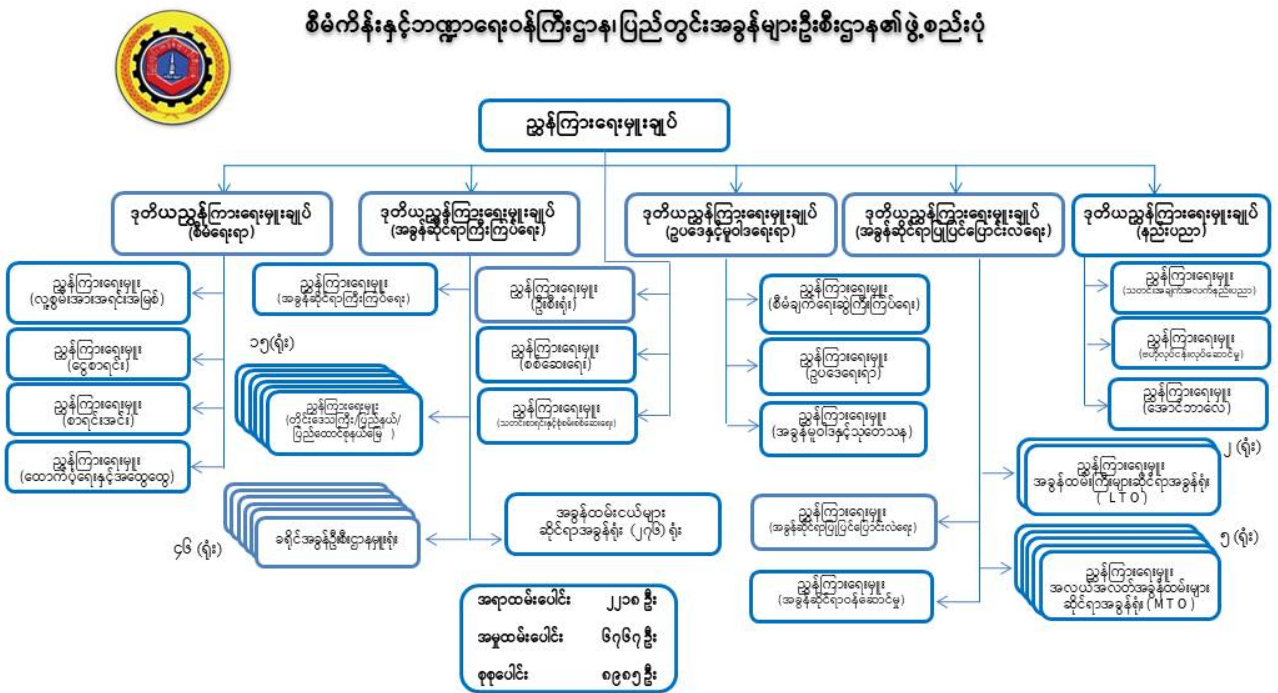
စီမံကိန်းနှင့်ဘဏ္ဍာရေးဝန်ကြီးဌာန၊ ပြည်တွင်းအခွန်များဦးစီးဌာန၏ဖွဲ့စည်းပုံ

ညွှန်ကြားရေးမှူးချုပ်

ဒုတိယညွှန်ကြားရေးမှူးချုပ် (စီမံရေးရာ)

ဒုတိယညွှန်ကြားရေးမှူးချုပ် (အခွန်ဆိုင်ရာကြီးကြပ်ရေး)

ဒုတိယညွှန်ကြားရေးမှူးချုပ် (ဥပဒေနှင့်မူဝါဒရေးရာ)

ဒုတိယညွှန်ကြားရေးမှူးချုပ် (အခွန်ဆိုင်ရာပြုပြင်ပြောင်းလဲရေး)

ဒုတိယညွှန်ကြားရေးမှူးချုပ် (နည်းပညာ)

ညွှန်ကြားရေးမှူး (လူ့စွမ်းအားအရင်းအမြစ်)

ညွှန်ကြားရေးမှူး (ငွေစာရင်း)

ညွှန်ကြားရေးမှူး (စာရင်းအင်း)

ညွှန်ကြားရေးမှူး (ထောက်ပံ့ရေးနှင့်အထွေထွေ)

ညွှန်ကြားရေးမှူး (အခွန်ဆိုင်ရာကြီးကြပ်ရေး)

၁၅ (ရုံး)

ညွှန်ကြားရေးမှူး (တိုင်းဒေသကြီး/ပြည်နယ်/ပြည်ထောင်စုနယ်မြေ)

ညွှန်ကြားရေးမှူး (ဦးစီးရုံး)

ညွှန်ကြားရေးမှူး (စစ်ဆေးရေး)

ညွှန်ကြားရေးမှူး (သတင်းအချက်အလက်နှင့်စုံစမ်းစစ်ဆေးရေး)

ညွှန်ကြားရေးမှူး (စီမံချက်ရေးဆွဲကြီးကြပ်ရေး)

ညွှန်ကြားရေးမှူး (ဥပဒေရေးရာ)

ညွှန်ကြားရေးမှူး (အခွန်မူဝါဒနှင့်သုတေသန)

ညွှန်ကြားရေးမှူး (သတင်းအချက်အလက်နည်းပညာ)

ညွှန်ကြားရေးမှူး (ဖော်လုပ်နေးလုပ်ဆောင်မှု)

ညွှန်ကြားရေးမှူး (အောင်ဘာလေ)

၂ (ရုံး)

ညွှန်ကြားရေးမှူး အခွန်ထမ်းကြီးများဆိုင်ရာအခွန်ရုံး (LTO)

၅ (ရုံး)

ညွှန်ကြားရေးမှူး အလယ်အလတ်အခွန်ထမ်းများဆိုင်ရာအခွန်ရုံး (MTO)

ညွှန်ကြားရေးမှူး (အခွန်ဆိုင်ရာပြုပြင်ပြောင်းလဲရေး)

ညွှန်ကြားရေးမှူး (အခွန်ဆိုင်ရာဝန်ဆောင်မှု)

အခွန်ထမ်းငယ်များဆိုင်ရာအခွန်ရုံး (၂၇၆) ရုံး

၄၆ (ရုံး)

ခရိုင်အခွန်ဦးစီးဌာနမှူးရုံး

| အရာထမ်းပေါင်း | ၂၂၁၈ ဦး |
|---|---|
| အမှုထမ်းပေါင်း | ၆၇၆၇ ဦး |
| စုစုပေါင်း | ၈၉၈၅ ဦး |